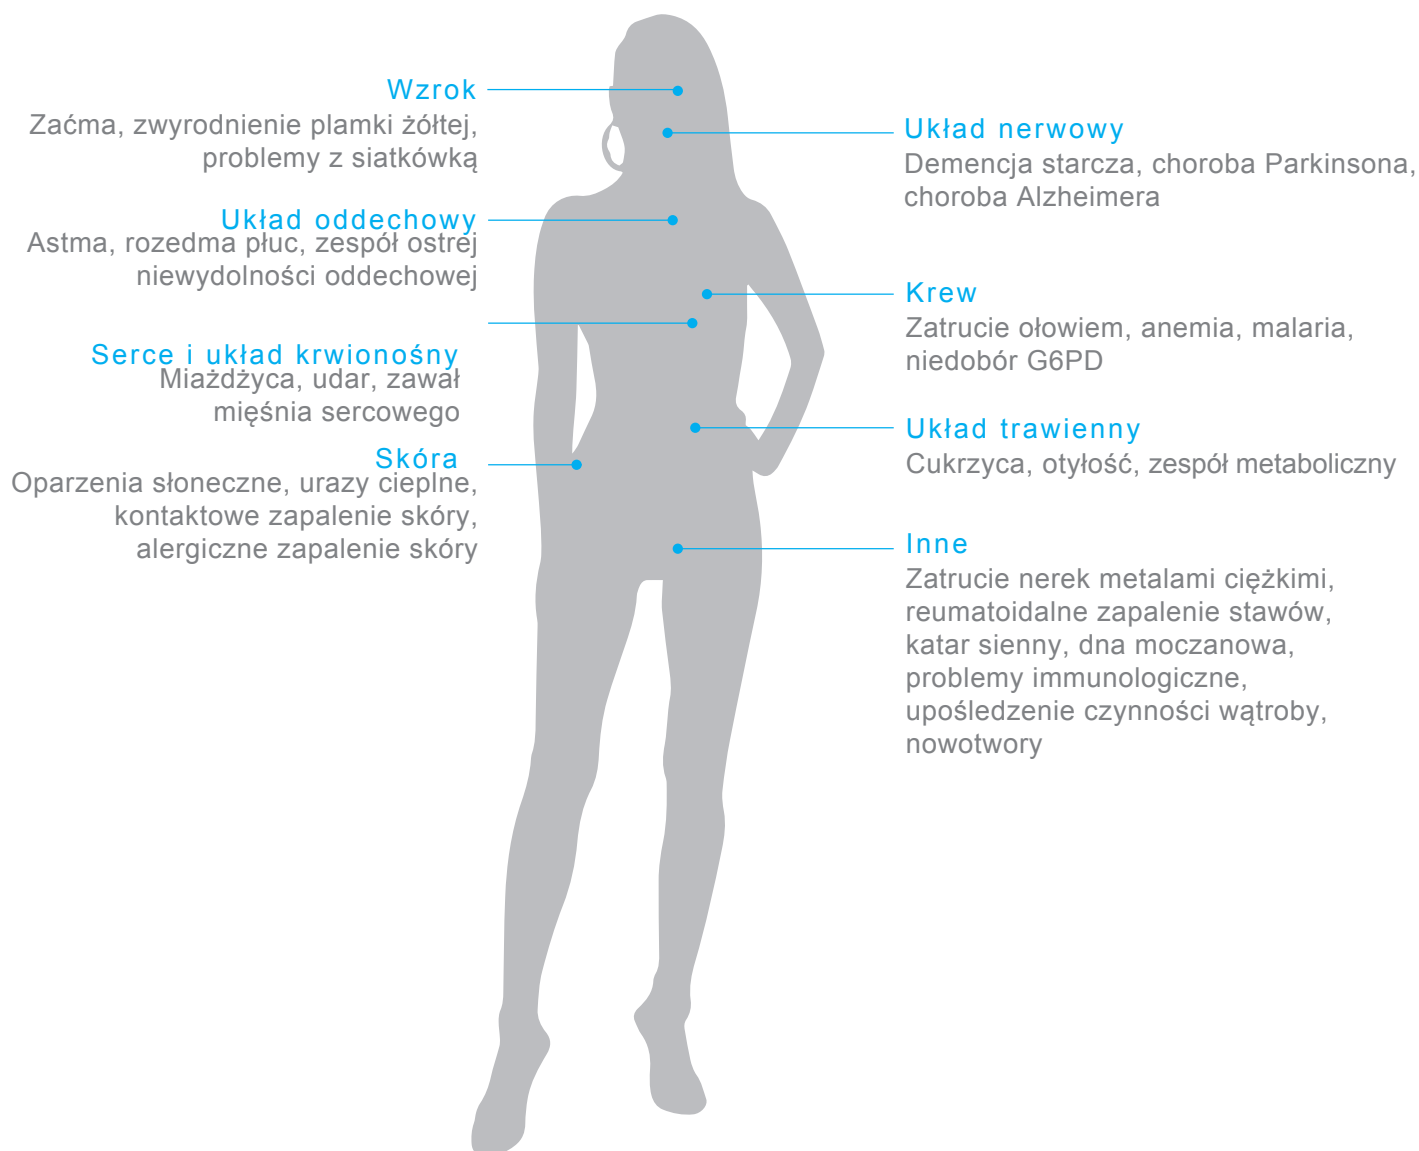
Wzrok
Zaćma, zwyrodnienie plamki żółtej, problemy z siatkówką

Układ oddechowy
Astma, rozedma płuc, zespół ostrej niewydolności oddechowej

Serce i układ krwionośny
Miażdżyca, udar, zawał mięśnia sercowego

Skóra
Oparzenia słoneczne, urazy cieplne, kontaktowe zapalenie skóry, alergiczne zapalenie skóry

Układ nerwowy
Demencja starcza, choroba Parkinsona, choroba Alzheimera

Krew
Zatrucie ołowiem, anemia, malaria, niedobór G6PD

Układ trawienny
Cukrzyca, otyłość, zespół metaboliczny

Inne
Zatrucie nerek metalami ciężkimi, reumatoidalne zapalenie stawów, katar sienny, dna moczanowa, problemy immunologiczne, upośledzenie czynności wątroby, nowotwory